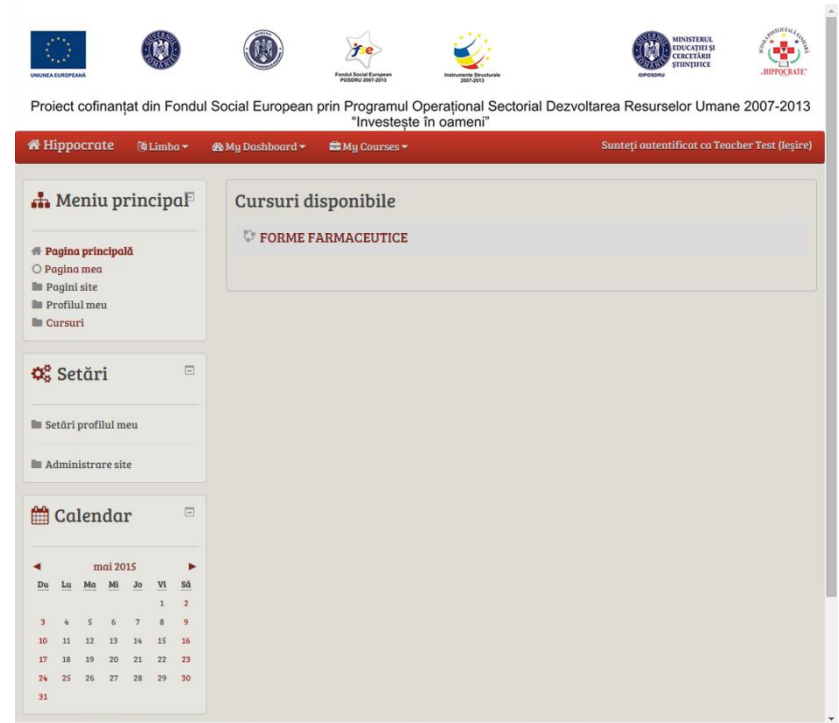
UNIUNEA EUROPEANĂ

Fondul Social European POSDRU 2007-2013

Instrumente Structurale 2007-2013

OIPOSDRU

MINISTERUL EDUCAȚIEI ȘI CERCETĂRII ȘTIINȚIFICE

„HIPPOCRATE"

Proiect cofinanțat din Fondul Social European prin Programul Operațional Sectorial Dezvoltarea Resurselor Umane 2007-2013 "Investește în oameni"

Hippocrate Limba My Dashboard My Courses Sunteți autentificat ca Teacher Test (Ieșire)

Meniu principal

Pagina principală
Pagina mea
Pagini site
Profilul meu
Cursuri

Setări

Setări profilul meu

Administrare site

Calendar

mai 2015

| Du | Lu | Ma | Mi | Jo | Vi | Sâ |
|---|---|---|---|---|---|---|
| | | | | | 1 | 2 |
| 3 | 4 | 5 | 6 | 7 | 8 | 9 |
| 10 | 11 | 12 | 13 | 14 | 15 | 16 |
| 17 | 18 | 19 | 20 | 21 | 22 | 23 |
| 24 | 25 | 26 | 27 | 28 | 29 | 30 |
| 31 | | | | | | |

Cursuri disponibile

FORME FARMACEUTICE